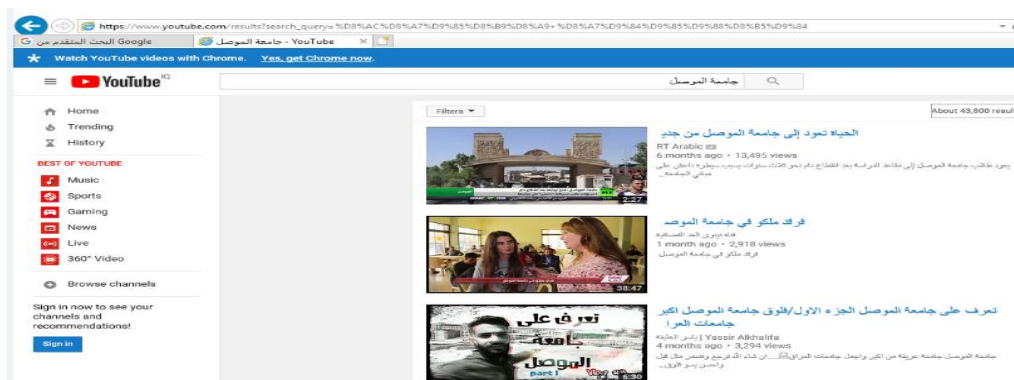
https://www.youtube.com/results?search_query=%D8%AC%D8%A7%D9%85%D8%B9%D8%A9+%D8%A7%D9%84%D9%85%D9%88%D8%B5%D9%84

البحث المتقدم من Google
جامعة الموصل - YouTube

Watch YouTube videos with Chrome. Yes, get Chrome now.

YouTube IQ

جامعة الموصل

Home
Trending
History

BEST OF YOUTUBE
Music
Sports
Gaming
News
Live
360° Video

Browse channels

Sign in now to see your channels and recommendations!

Sign in

Filters ▾

About 43,800 resul

الحياة تعود إلى جامعة الموصل من جديد
RT Arabic
6 months ago • 13,495 views
يعود طلاب جامعة الموصل إلى مقاعد الدراسة بعد انقطاع دام نحو ثلاث سنوات بسبب سيطرة داعش على مباني الجامعة.
2:27

فرقد ملكو في جامعة الموصل
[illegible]
1 month ago • 2,918 views
فرقد ملكو في جامعة الموصل
38:47

تعرف على جامعة الموصل الجزء الاول/فلوق جامعة الموصل اكبر جامعات العرا
Yassir Alkhalife | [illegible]
4 months ago • 3,294 views
جامعة الموصل جامعة عريقة من اكبر واجمل جامعات العراق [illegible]
تعرف على جامعة الموصل
part 1
6:30